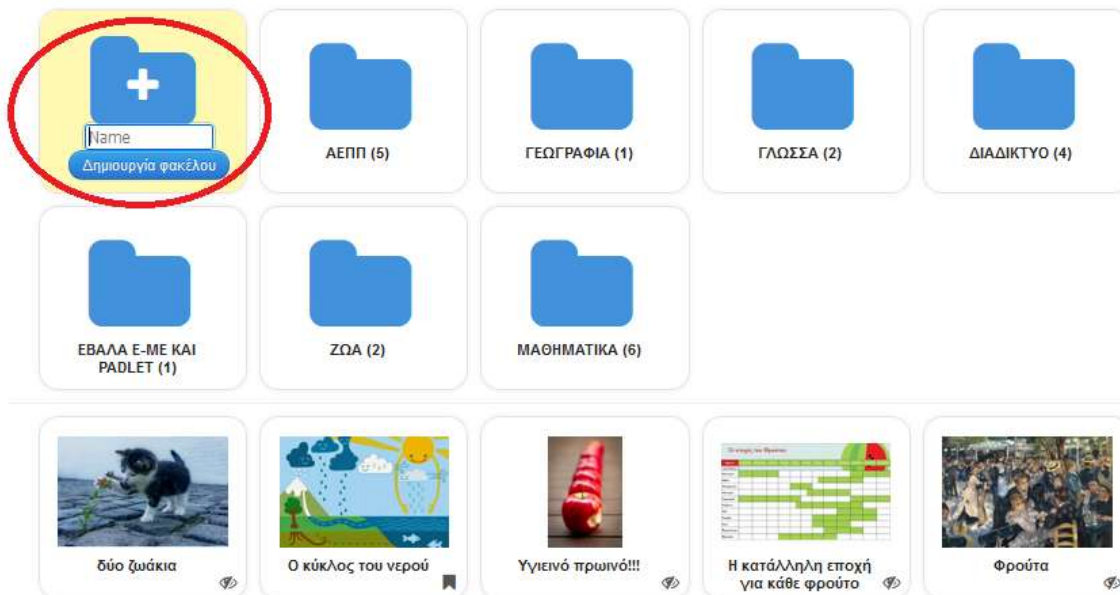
Name
Δημιουργία φακέλου

ΑΕΠΠ (5)

ΓΕΩΓΡΑΦΙΑ (1)

ΓΛΩΣΣΑ (2)

ΔΙΑΔΙΚΤΥΟ (4)

ΕΒΑΛΑ Ε-ΜΕ ΚΑΙ PADLET (1)

ΖΩΑ (2)

ΜΑΘΗΜΑΤΙΚΑ (6)

δύο ζωάκια

Ο κύκλος του νερού

Υγιεινό πρωινό!!!

Η κατάλληλη εποχή για κάθε φρούτο

Φρούτα